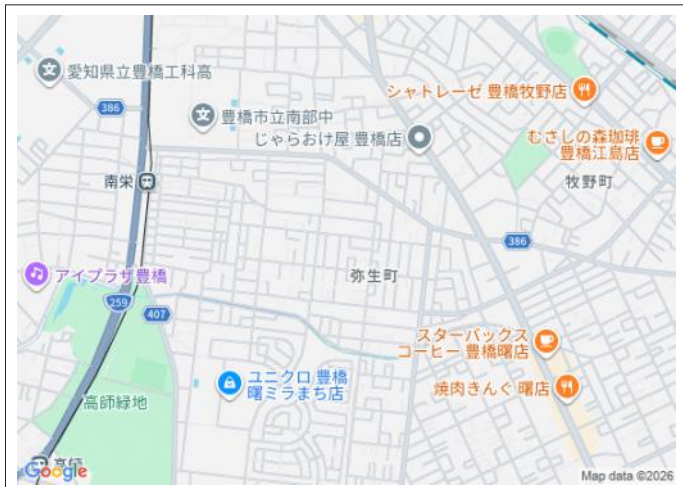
愛知県立豊橋工科高

386

豊橋市立南部中

シャトレーゼ 豊橋牧野店

じゃらおけ屋 豊橋店

むさしの森珈琲 豊橋江島店

南栄

牧野町

386

アイプラザ豊橋

弥生町

259

407

スターバックス コーヒー 豊橋曙店

ユニクロ 豊橋 曙ミラまち店

高師緑地

焼肉きんぐ 曙店

高師

Google

Map data ©2026